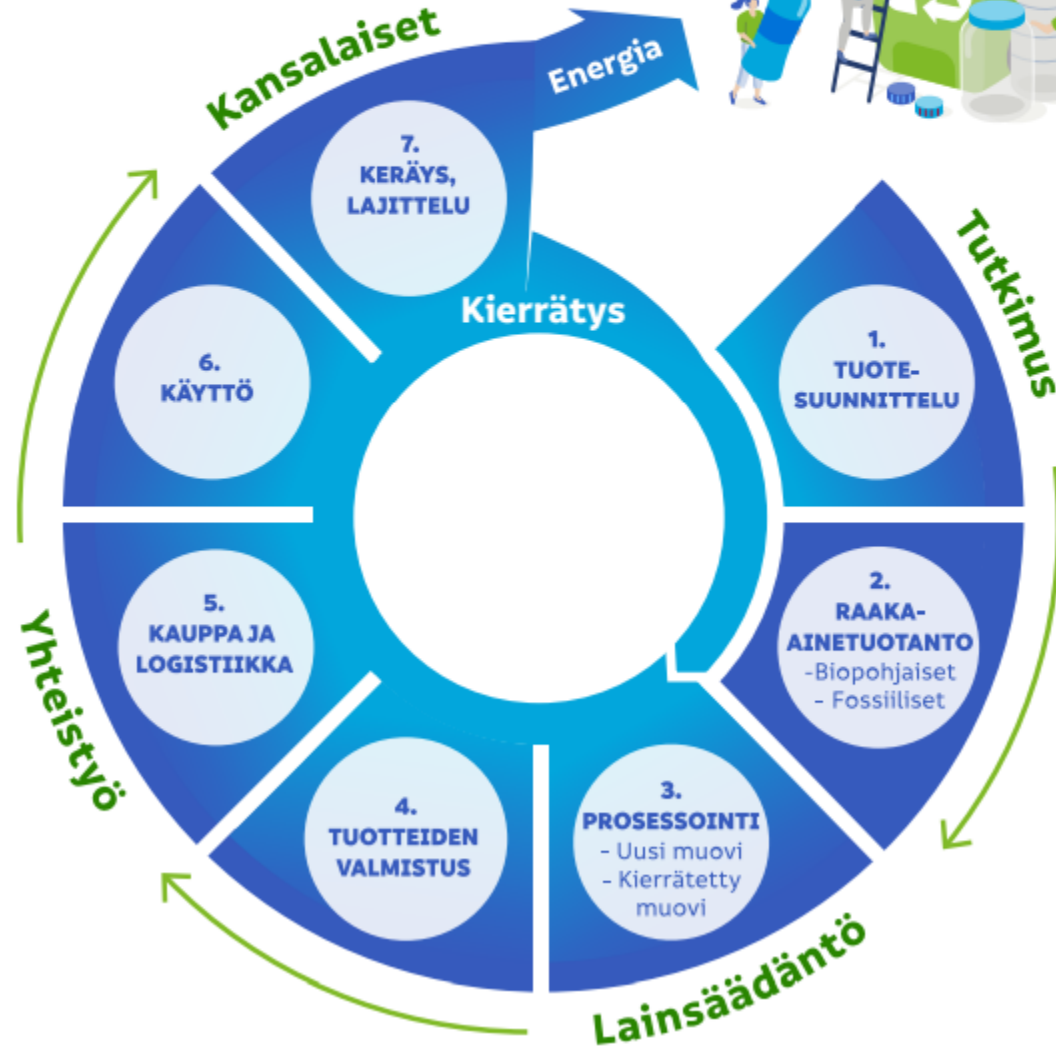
Kansalaiset

Energia

7. KERÄYS, LAJITTELU

Kierrätys

Tutkimus

1. TUOTESUUNNITTELU

6. KÄYTTÖ

2. RAAKAAINETUOTANTO
-Biopohjaiset
- Fossiiliset

5. KAUPPA JA LOGISTIIKKA

Yhteistyö

4. TUOTTEIDEN VALMISTUS

3. PROSESSOINTI
- Uusi muovi
- Kierrätetty muovi

Lainsäädäntö